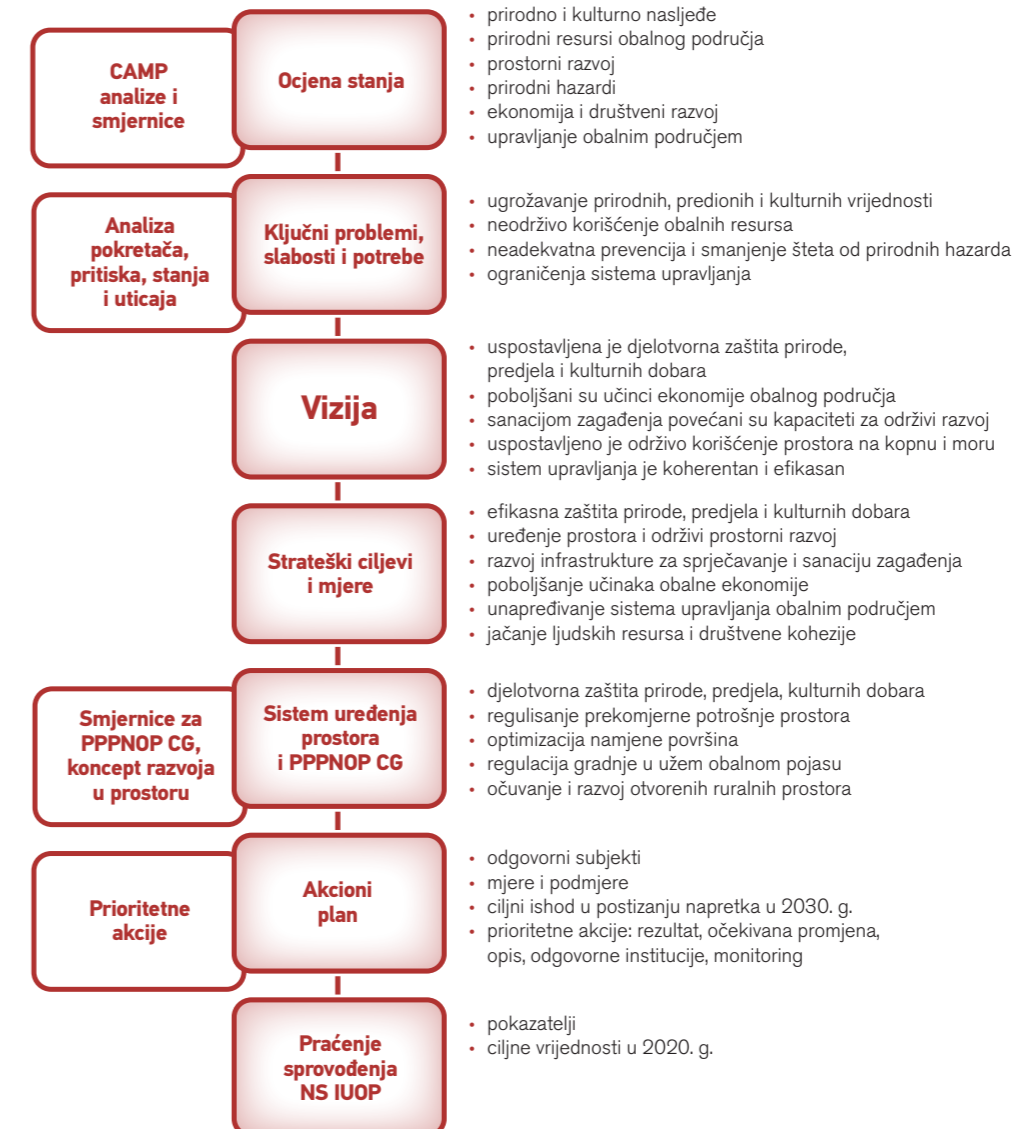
CAMP analize i smjernice

Ocjena stanja

• prirodno i kulturno nasljeđe
• prirodni resursi obalnog područja
• prostorni razvoj
• prirodni hazardi
• ekonomija i društveni razvoj
• upravljanje obalnim područjem

Analiza pokretača, pritiska, stanja i uticaja

Ključni problemi, slabosti i potrebe

• ugrožavanje prirodnih, predionih i kulturnih vrijednosti
• neodrživo korišćenje obalnih resursa
• neadekvatna prevencija i smanjenje šteta od prirodnih hazarda
• ograničenja sistema upravljanja

Vizija

• uspostavljena je djelotvorna zaštita prirode, predjela i kulturnih dobara
• poboljšani su učinci ekonomije obalnog područja
• sanacijom zagađenja povećani su kapaciteti za održivi razvoj
• uspostavljeno je održivo korišćenje prostora na kopnu i moru
• sistem upravljanja je koherentan i efikasan

Strateški ciljevi i mjere

• efikasna zaštita prirode, predjela i kulturnih dobara
• uređenje prostora i održivi prostorni razvoj
• razvoj infrastrukture za sprječavanje i sanaciju zagađenja
• poboljšanje učinaka obalne ekonomije
• unapređivanje sistema upravljanja obalnim područjem
• jačanje ljudskih resursa i društvene kohezije

Smjernice za PPPNOP CG, koncept razvoja u prostoru

Sistem uređenja prostora i PPPNOP CG

• djelotvorna zaštita prirode, predjela, kulturnih dobara
• regulisanje prekomjerne potrošnje prostora
• optimizacija namjene površina
• regulacija gradnje u užem obalnom pojasu
• očuvanje i razvoj otvorenih ruralnih prostora

Prioritetne akcije

Akcioni plan

• odgovorni subjekti
• mjere i podmjere
• ciljni ishod u postizanju napretka u 2030. g.
• prioritetne akcije: rezultat, očekivana promjena, opis, odgovorne institucije, monitoring

Praćenje sprovođenja NS IUOP

• pokazatelji
• ciljne vrijednosti u 2020. g.